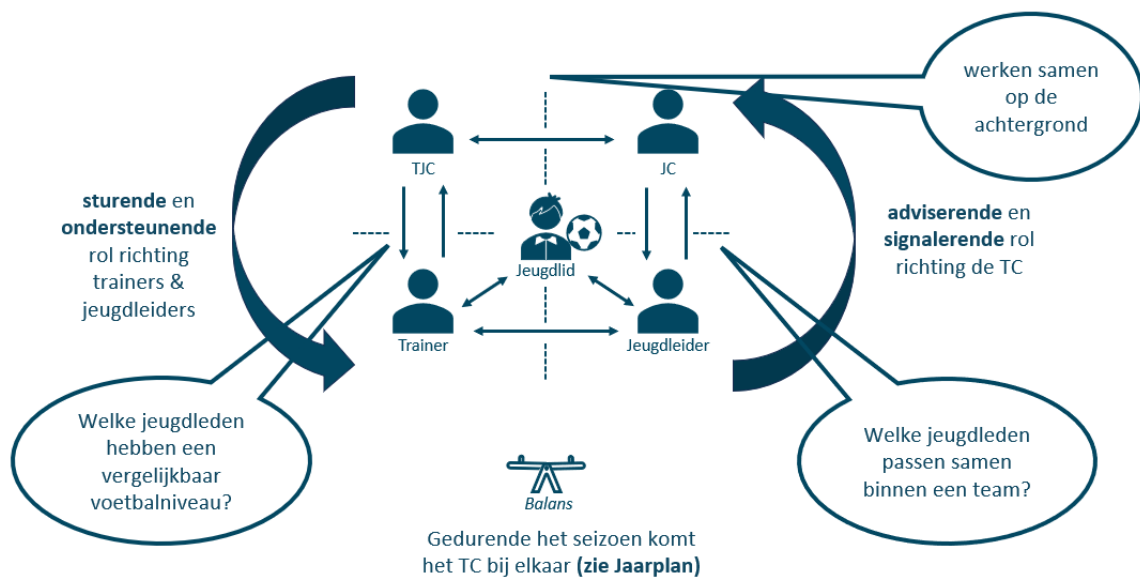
werken samen op de achtergrond

TJC

JC

sturende en ondersteunende rol richting trainers & jeugdleiders

Jeugdlid

adviserende en signalerende rol richting de TC

Trainer

Jeugdleider

Welke jeugdleden hebben een vergelijkbaar voetbalniveau?

Welke jeugdleden passen samen binnen een team?

Balans

Gedurende het seizoen komt het TC bij elkaar **(zie Jaarplan)**